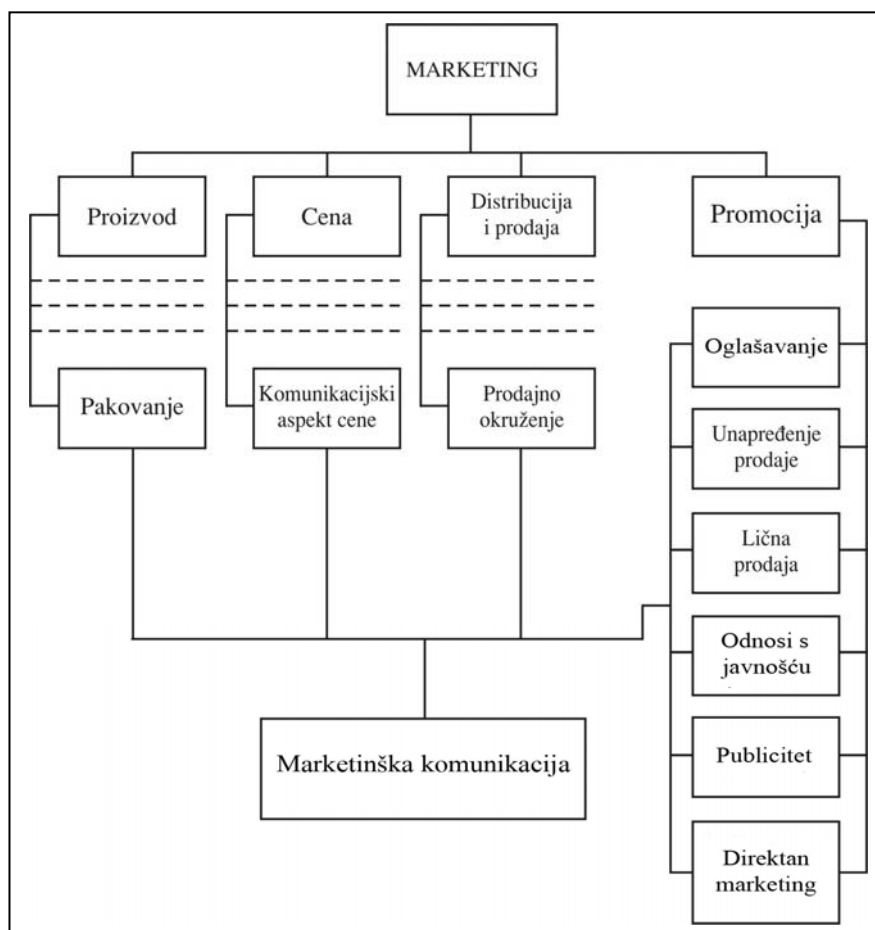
MARKETING

Proizvod

Cena

Distribucija i prodaja

Promocija

Pakovanje

Komunikacijski aspekt cene

Prodajno okruženje

Oglašavanje

Unapređenje prodaje

Lična prodaja

Odnosi s javnošću

Publicitet

Direktan marketing

Marketinška komunikacija